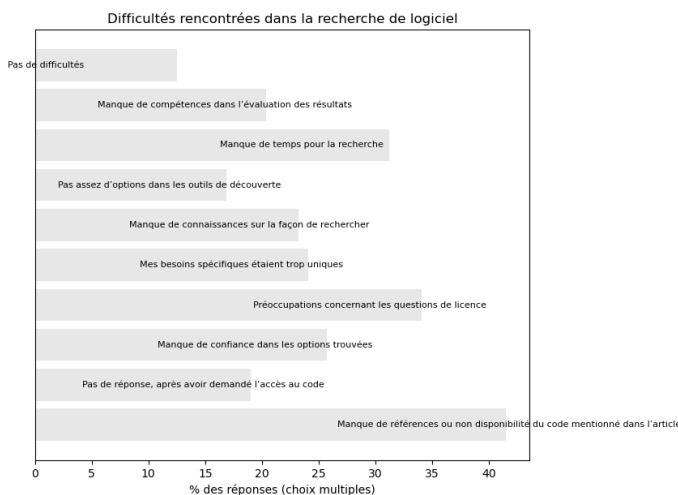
Difficultés rencontrées dans la recherche de logiciel

Pas de difficultés

Manque de compétences dans l'évaluation des résultats

Manque de temps pour la recherche

Pas assez d'options dans les outils de découverte

Manque de connaissances sur la façon de rechercher

Mes besoins spécifiques étaient trop uniques

Préoccupations concernant les questions de licence

Manque de confiance dans les options trouvées

Pas de réponse, après avoir demandé l'accès au code

Manque de références ou non disponibilité du code mentionné dans l'article

0 5 10 15 20 25 30 35 40

% des réponses (choix multiples)